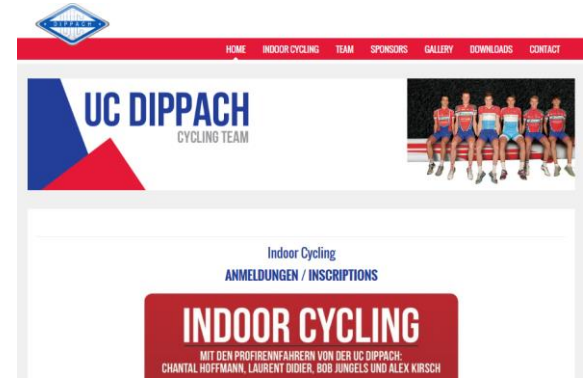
DIPPACH

HOME INDOOR CYCLING TEAM SPONSORS GALLERY DOWNLOADS CONTACT

UC DIPPACH
CYCLING TEAM

Indoor Cycling
ANMELDUNGEN / INSCRIPTIONS

INDOOR CYCLING
MIT DEN PROFIRENNFAHRERN VON DER UC DIPPACH:
CHANTAL HOFFMANN, LAURENT DIDIER, BOB JUNGELS UND ALEX KIRSCH